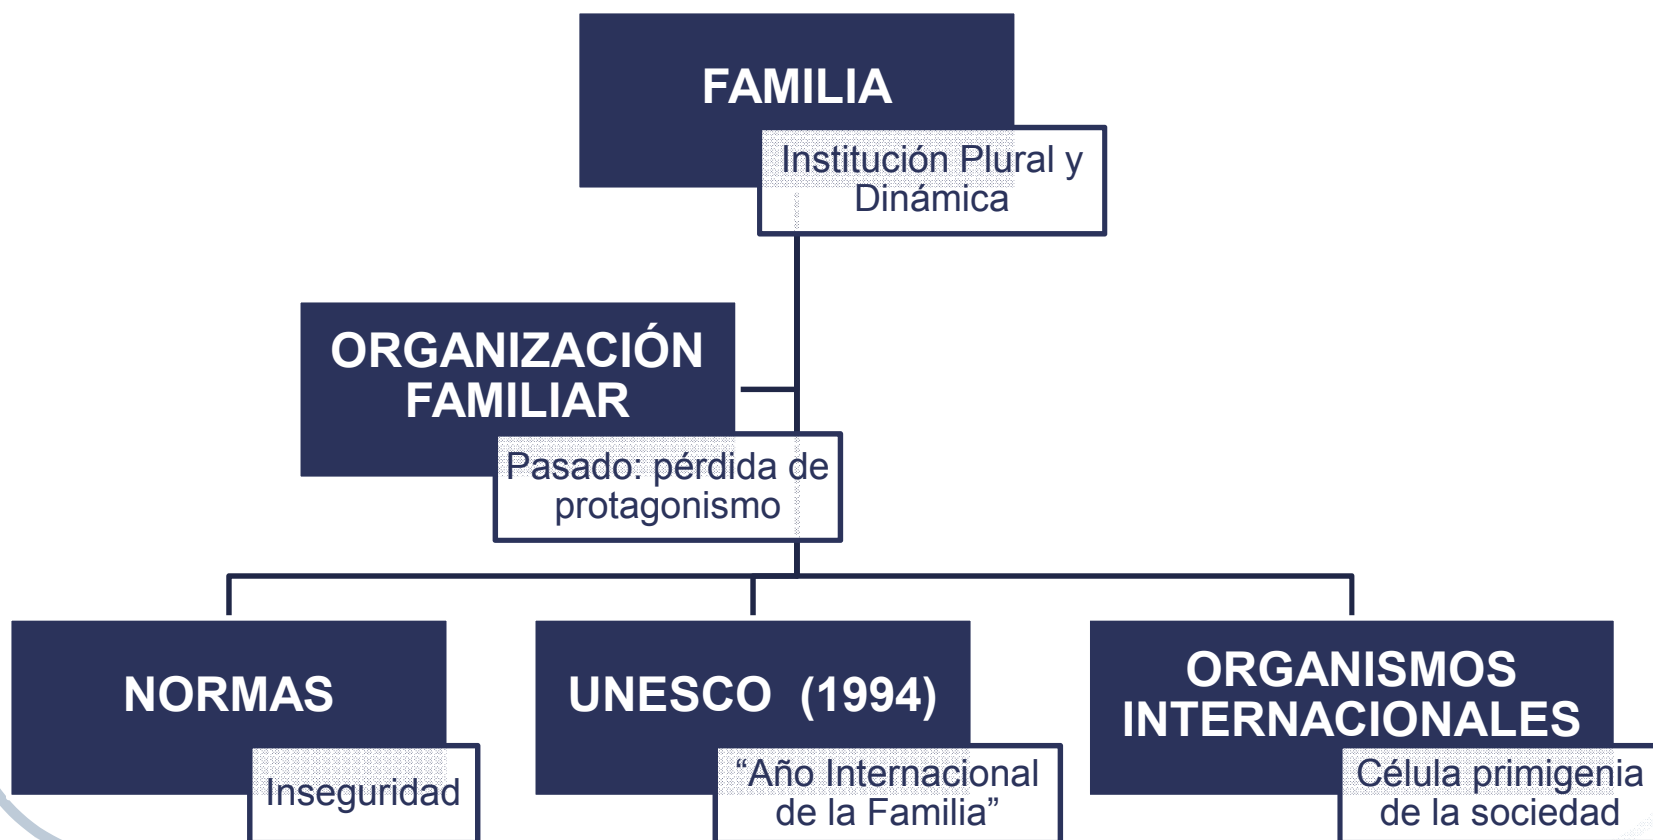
FAMILIA

Institución Plural y Dinámica

ORGANIZACIÓN FAMILIAR

Pasado: pérdida de protagonismo

NORMAS

Inseguridad

UNESCO (1994)

“Año Internacional de la Familia”

ORGANISMOS INTERNACIONALES

Célula primigenia de la sociedad